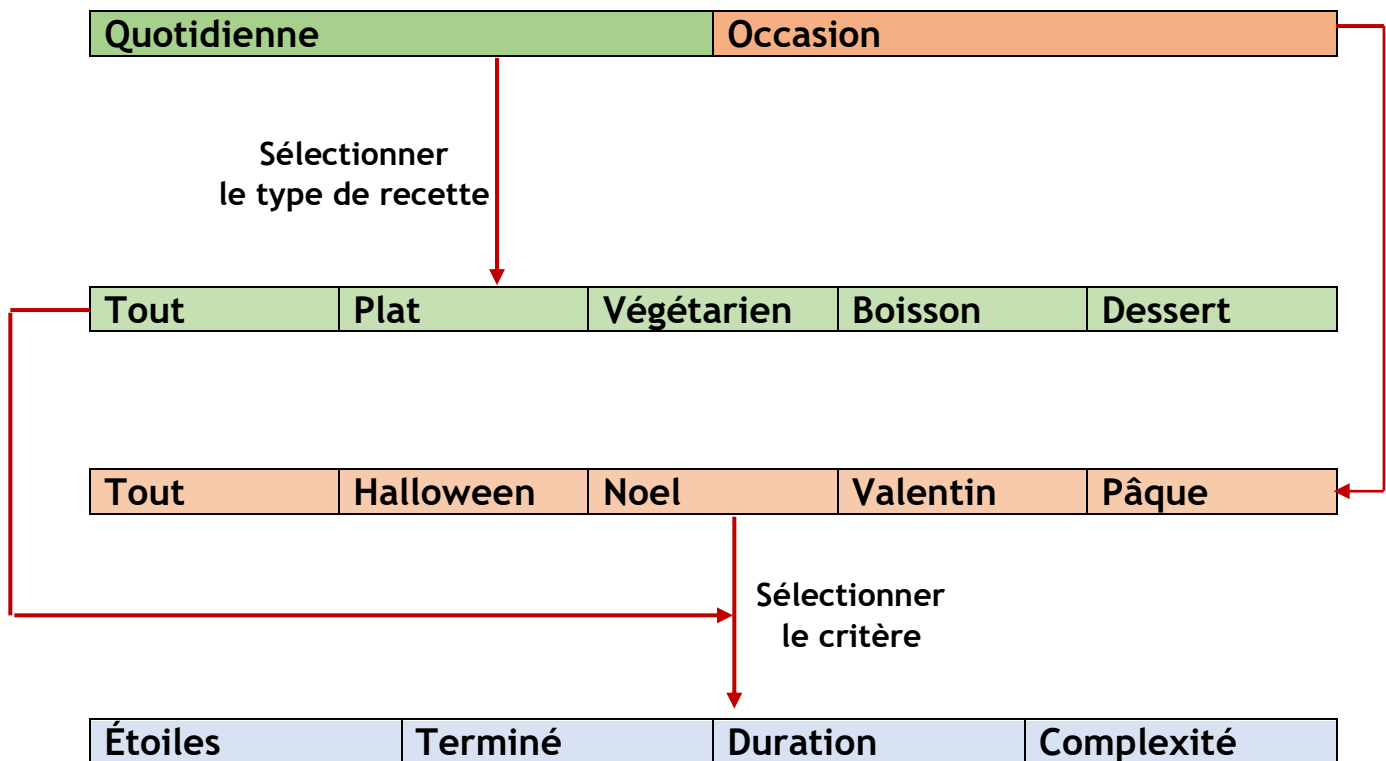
| Quotidienne | Occasion |
|---|---|

Sélectionner le type de recette

| Tout | Plat | Végétarien | Boisson | Dessert |
|---|---|---|---|---|

| Tout | Halloween | Noel | Valentin | Pâque |
|---|---|---|---|---|

Sélectionner le critère

| Étoiles | Terminé | Duration | Complexité |
|---|---|---|---|